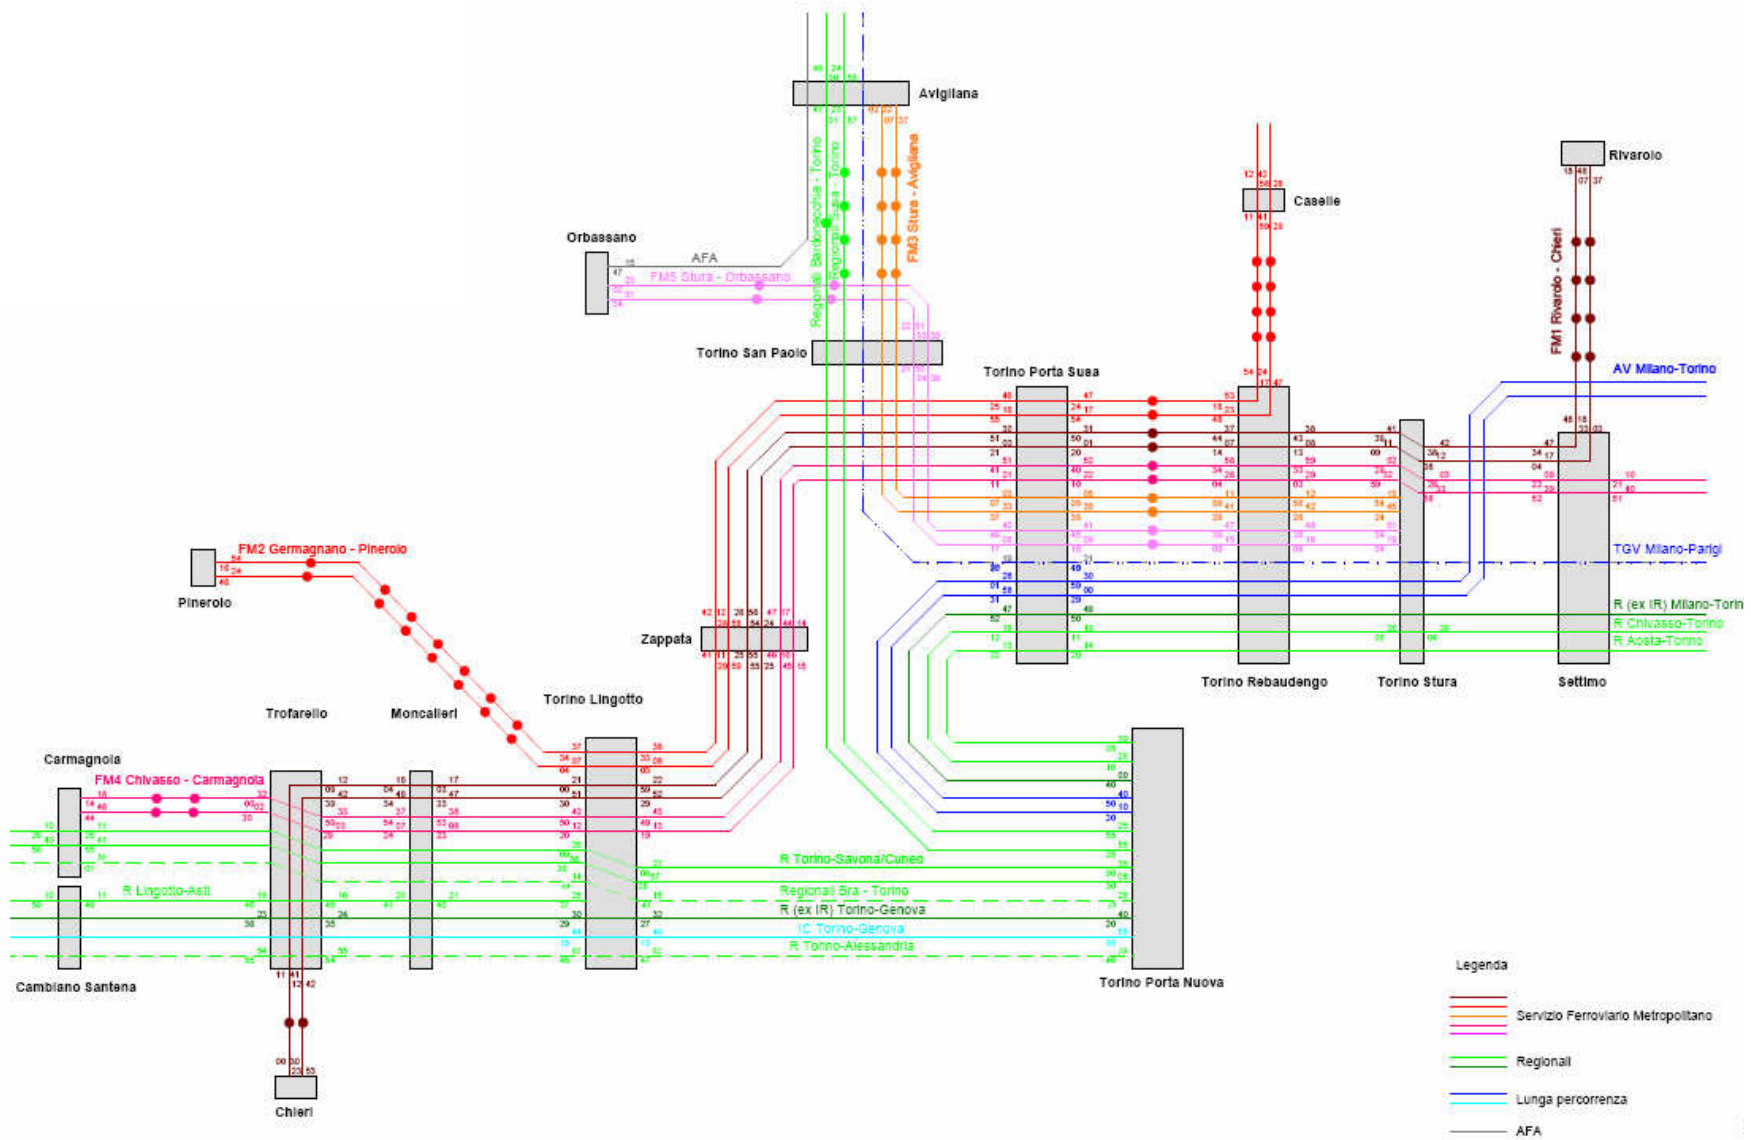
Avigliana

Regionali Bardonecchia - Torino

Regionali Susa - Torino

FM3 Stura - Avigliana

Orbassano

AFA

FM5 Stura - Orbassano

Torino San Paolo

Caselle

Rivarolo

FM1 Rivarolo - Chieri

AV Milano-Torino

Torino Porta Susa

FM2 Germagnano - Pinerolo

Pinerolo

TGV Milano-Parigi

R (ex IR) Milano-Torin

R Chivasso-Torino

R Aosta-Torino

Zappata

Torino Rebaudengo

Torino Stura

Settimo

Trofarello

Moncalieri

Torino Lingotto

Carmagnola

FM4 Chivasso - Carmagnola

R Torino-Savona/Cuneo

R Lingotto-Asti

Regionali Bra - Torino

R (ex IR) Torino-Genova

IC Torino-Genova

R Torino-Alessandria

Cambiano Santena

Torino Porta Nuova

Chieri

Legenda

Servizio Ferroviario Metropolitano

Regionali

Lunga percorrenza

AFA